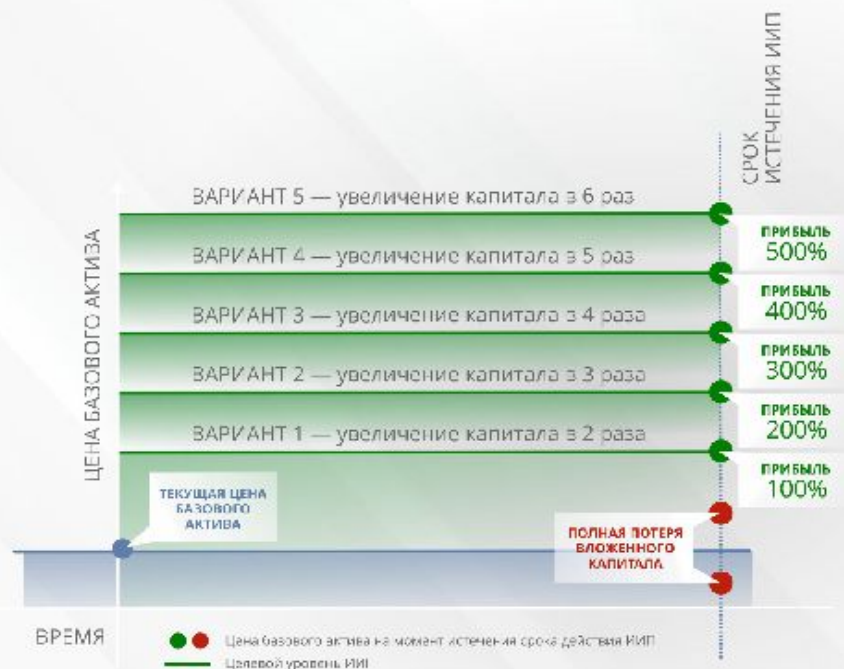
СРОК ИСТЕЧЕНИЯ ИИП

ЦЕНА БАЗОВОГО АКТИВА

ВАРИАНТ 5 — увеличение капитала в 6 раз

ВАРИАНТ 4 — увеличение капитала в 5 раз

ВАРИАНТ 3 — увеличение капитала в 4 раза

ВАРИАНТ 2 — увеличение капитала в 3 раза

ВАРИАНТ 1 — увеличение капитала в 2 раза

ПРИБЫЛЬ 500%

ПРИБЫЛЬ 400%

ПРИБЫЛЬ 300%

ПРИБЫЛЬ 200%

ПРИБЫЛЬ 100%

ТЕКУЩАЯ ЦЕНА БАЗОВОГО АКТИВА

ПОЛНАЯ ПОТЕРЯ ВЛОЖЕННОГО КАПИТАЛА

ВРЕМЯ

Цена базового актива на момент истечения срока действия ИИП

Целевой уровень ИИП